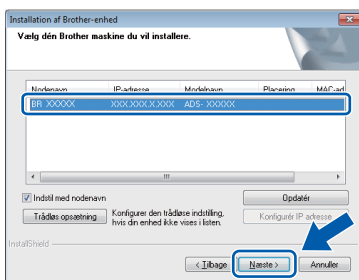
Installation af Brother-enhed

Vælg dén Brother maskine du vil installere.

| Nodenavn | IP-adresse | Modelnavn | Placering | MAC-ad |
|---|---|---|---|---|
| BR_XXXXX | XXX.XXX.X.XXX | ADS- XXXXX | | |

Indstil med nodenavn

Opdatér

Trådløs opsætning

Konfigurer den trådløse indstilling, hvis din enhed ikke vises i listen.

Konfigurér IP adresse

InstallShield

< Tilbage

Næste >

Annuller